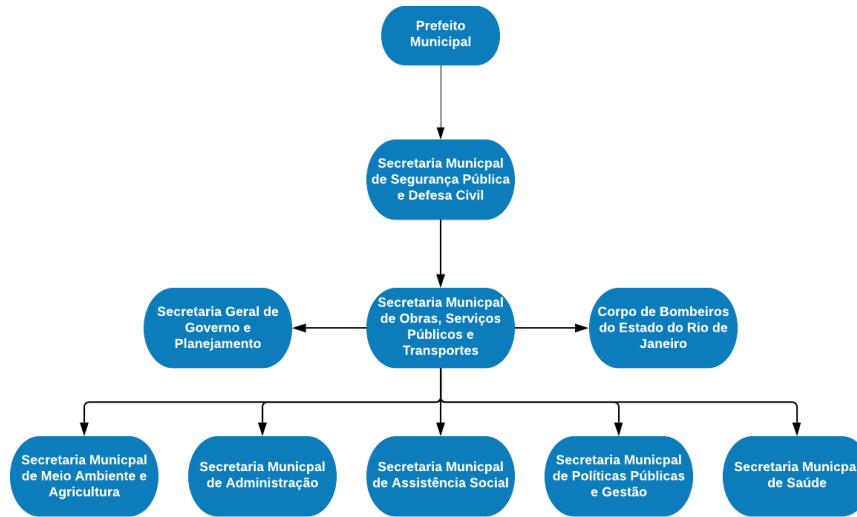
Prefeito Municipal

Secretaria Municpal de Segurança Pública e Defesa Civil

Secretaria Geral de Governo e Planejamento

Secretaria Municpal de Obras, Serviços Públicos e Transportes

Corpo de Bombeiros do Estado do Rio de Janeiro

Secretaria Municpal de Meio Ambiente e Agricultura

Secretaria Municpal de Administração

Secretaria Municpal de Assistência Social

Secretaria Municpal de Políticas Públicas e Gestão

Secretaria Municpal de Saúde